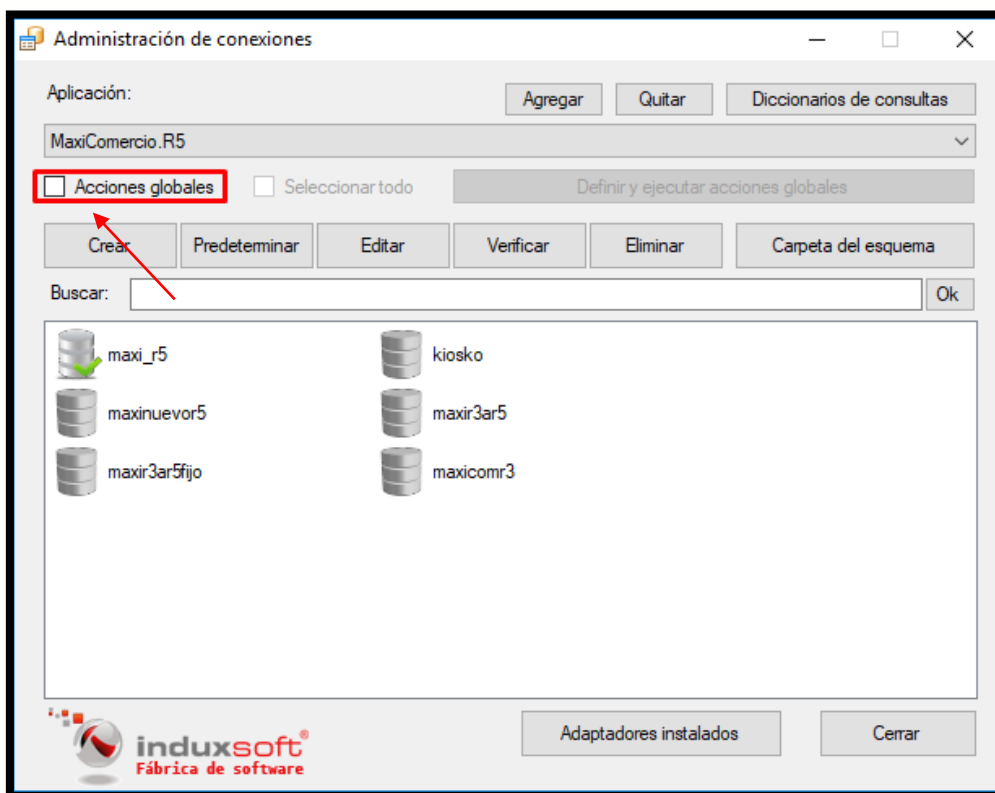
Administración de conexiones

Aplicación:

Agregar | Quitar | Diccionarios de consultas

MaxiComercio.R5

Acciones globales

Seleccionar todo

Definir y ejecutar acciones globales

Crear | Predeterminar | Editar | Verificar | Eliminar | Carpeta del esquema

Buscar:

Ok

maxi_r5

kiosko

maxinuevor5

maxir3ar5

maxir3ar5fijo

maxicomr3

induxsoft®
Fábrica de software

Adaptadores instalados

Cerrar